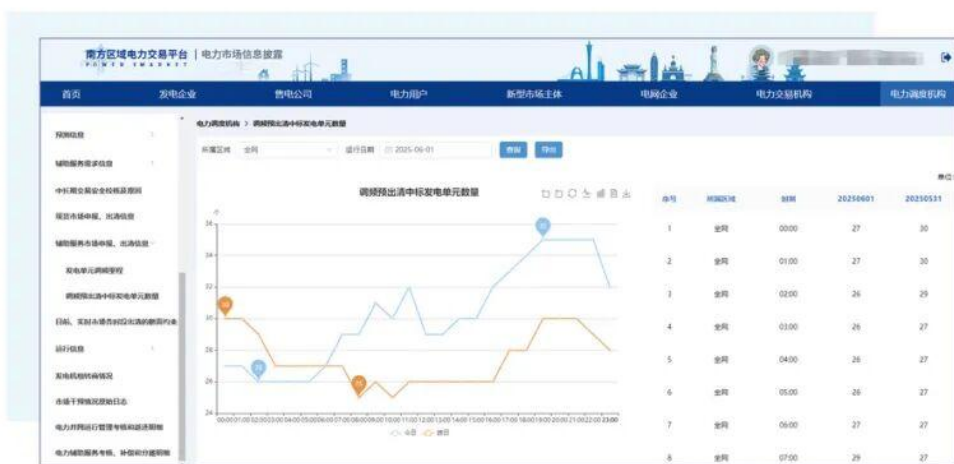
南方区域电力交易平台 | 电力市场信息披露
POWER EXCHANGE

首页 发电企业 售电公司 电力用户 新型市场主体 电网企业 电力交易机构 电力调度机构

预测信息
辅助服务需求信息
中长期交易安全校核及原因
现货市场申报、出清信息
辅助服务市场申报、出清信息
发电单元调频里程
调频预出清中标发电单元数量
日前、实时市场含调度出清的翻面约束
运行信息
发电机组检修情况
市场干预情况原始日志
电力并网运行管理考核和返还明细
电力辅助服务考核、补偿和分摊明细

电力调度机构 > 调频预出清中标发电单元数量

所属区域 全网 运行日期 2025-06-01 查询 导出

调频预出清中标发电单元数量

34
32
30
28
26
24

35 30 26 26

00:00 01:00 02:00 03:00 04:00 05:00 06:00 07:00 08:00 09:00 10:00 11:00 12:00 13:00 14:00 15:00 16:00 17:00 18:00 19:00 20:00 21:00 22:00 23:00

今日 昨日

单位

| 序号 | 所属区域 | 时间 | 20250601 | 20250531 |
|---|---|---|---|---|
| 1 | 全网 | 00:00 | 27 | 30 |
| 2 | 全网 | 01:00 | 27 | 30 |
| 3 | 全网 | 02:00 | 26 | 29 |
| 4 | 全网 | 03:00 | 26 | 27 |
| 5 | 全网 | 04:00 | 26 | 27 |
| 6 | 全网 | 05:00 | 26 | 27 |
| 7 | 全网 | 06:00 | 27 | 27 |
| 8 | 全网 | 07:00 | 29 | 27 |